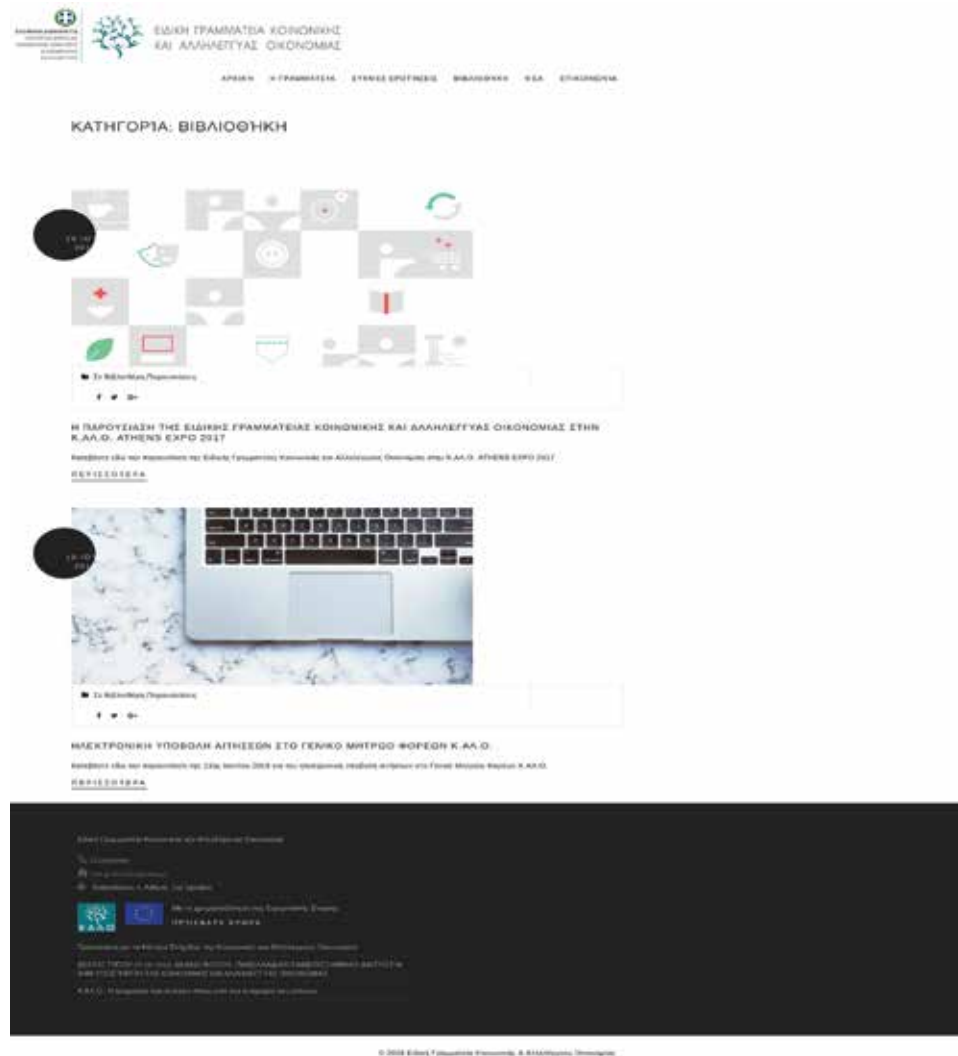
ΕΙΔΙΚΗ ΓΡΑΜΜΑΤΕΙΑ ΚΟΙΝΩΝΙΚΗΣ ΚΑΙ ΑΛΛΗΛΕΓΓΥΑΣ ΟΙΚΟΝΟΜΙΑΣ

ΑΡΧΙΚΗ Η ΓΡΑΜΜΑΤΕΙΑ ΣΥΧΝΕΣ ΕΡΩΤΗΣΕΙΣ ΒΙΒΛΙΟΘΗΚΗ ΝΕΑ ΕΠΙΚΟΙΝΩΝΙΑ

ΚΑΤΗΓΟΡΙΑ: ΒΙΒΛΙΟΘΗΚΗ

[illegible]

Σε Βιβλιοθήκη/Παρουσιάσεις

Η ΠΑΡΟΥΣΙΑΣΗ ΤΗΣ ΕΙΔΙΚΗΣ ΓΡΑΜΜΑΤΕΙΑΣ ΚΟΙΝΩΝΙΚΗΣ ΚΑΙ ΑΛΛΗΛΕΓΓΥΑΣ ΟΙΚΟΝΟΜΙΑΣ ΣΤΗΝ Κ.ΑΛ.Ο. ATHENS EXPO 2017

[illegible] Κ.ΑΛ.Ο. ATHENS EXPO 2017

ΠΕΡΙΣΣΟΤΕΡΑ

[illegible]

Σε Βιβλιοθήκη/Παρουσιάσεις

ΗΛΕΚΤΡΟΝΙΚΗ ΥΠΟΒΟΛΗ ΑΙΤΗΣΕΩΝ ΣΤΟ ΓΕΝΙΚΟ ΜΗΤΡΩΟ ΦΟΡΕΩΝ Κ.ΑΛ.Ο.

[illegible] Κ.ΑΛ.Ο.

ΠΕΡΙΣΣΟΤΕΡΑ

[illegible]

ΕΚΑΛΟ

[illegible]

© 2018 Ειδική Γραμματεία Κοινωνικής & Αλληλέγγυας Οικονομίας